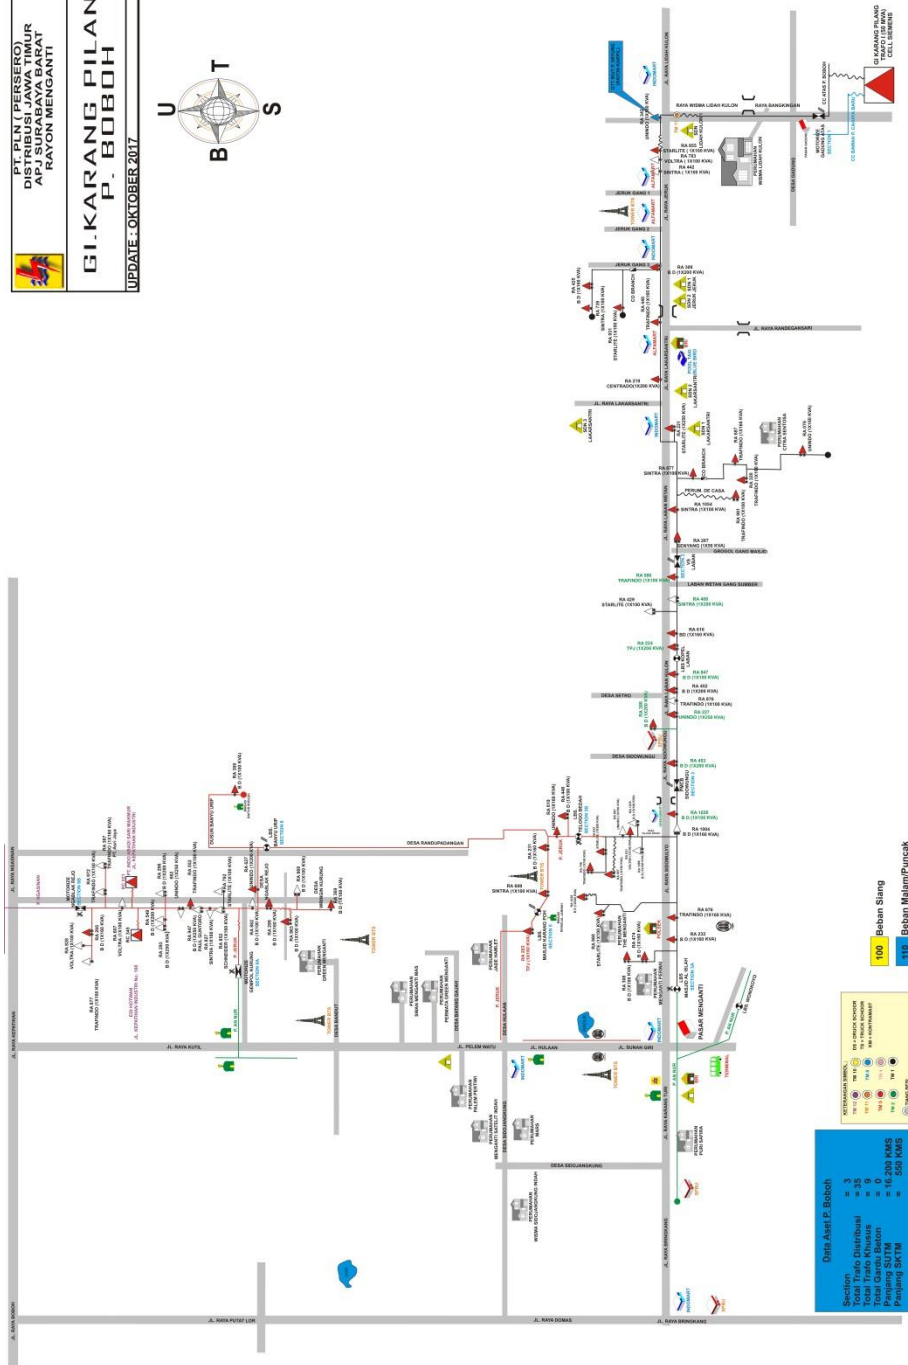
PT. PLN ( PERSERO )
DISTRIBUSI JAWA TIMUR
APJ SURABAYA BARAT
RAYON MENGANTI

GI.KARANG PILANG
P. BOBOH

UPDATE : OKTOBER 2017

U
B T
S

GI KARANG PILANG
TRAFO 1 (60 MVA)
CELL SIEMENS

JL. RAYA LIDAH KULON
RAYA WISMA LIDAH KULON
RAYA BANGKINGAN
JERUK GANG 1
JERUK GANG 2
JERUK GANG 3
JL. RAYA KANDEGANSARI
JL. RAYA LAKARSANTRI
PERUM. DE CASA
GROGOL GANG MASJID
LABAN WETAN GANG SUMBER
DESA SETRO
DESA SIDOWUNGU
DESA RANDUPADANGAN
JL. RAYA MENGANTI
JL. RAYA KEPATIHAN
JL. RAYA KUTIL
JL. PELEM WATU
JL. HULAAN
JL. SURAN GIRI
PASAR MENGANTI
DESA SIDOJANGKUNG
JL. RAYA KARANG TURI
JL. RAYA BRINGKANG
JL. RAYA DOMAS
JL. RAYA PUTAT LOR
JL. RAYA BOBOH

RA 219 CENTRADO (1X200 KVA)
RA 287 BONYANG (1X50 KVA)
RA 586 TRAFINDO (1X100 KVA)
RA 429 STARLITE (1X100 KVA)
RA 488 SINTRA (1X200 KVA)
RA 616 BD (1X100 KVA)
RA 334 TPJ (1X200 KVA)
RA 847 B D (1X100 KVA)
RA 452 B D (1X200 KVA)
RA 676 TRAFINDO (1X100 KVA)
RA 227 UNINDO (1X250 KVA)
RA 493 B D (1X200 KVA)
RA 1028 B D (1X100 KVA)
RA 1004 B D (1X100 KVA)
RA 670 TRAFINDO (1X100 KVA)
RA 232 B D (1X100 KVA)
RA 689 SINTRA (1X100 KVA)
RA 877 TRAFINDO (1X100 KVA)
RA 1054 SINTRA (1X100 KVA)

Beban Siang
Beban Malam/Puncak

Data Aset P. Boboh
Section = 3
Total Trafo Distribusi = 35
Total Trafo Khusus = 9
Total Gardu Beton = 0
Panjang SUTM = 16.200 KMS
Panjang SKTM = 550 KMS